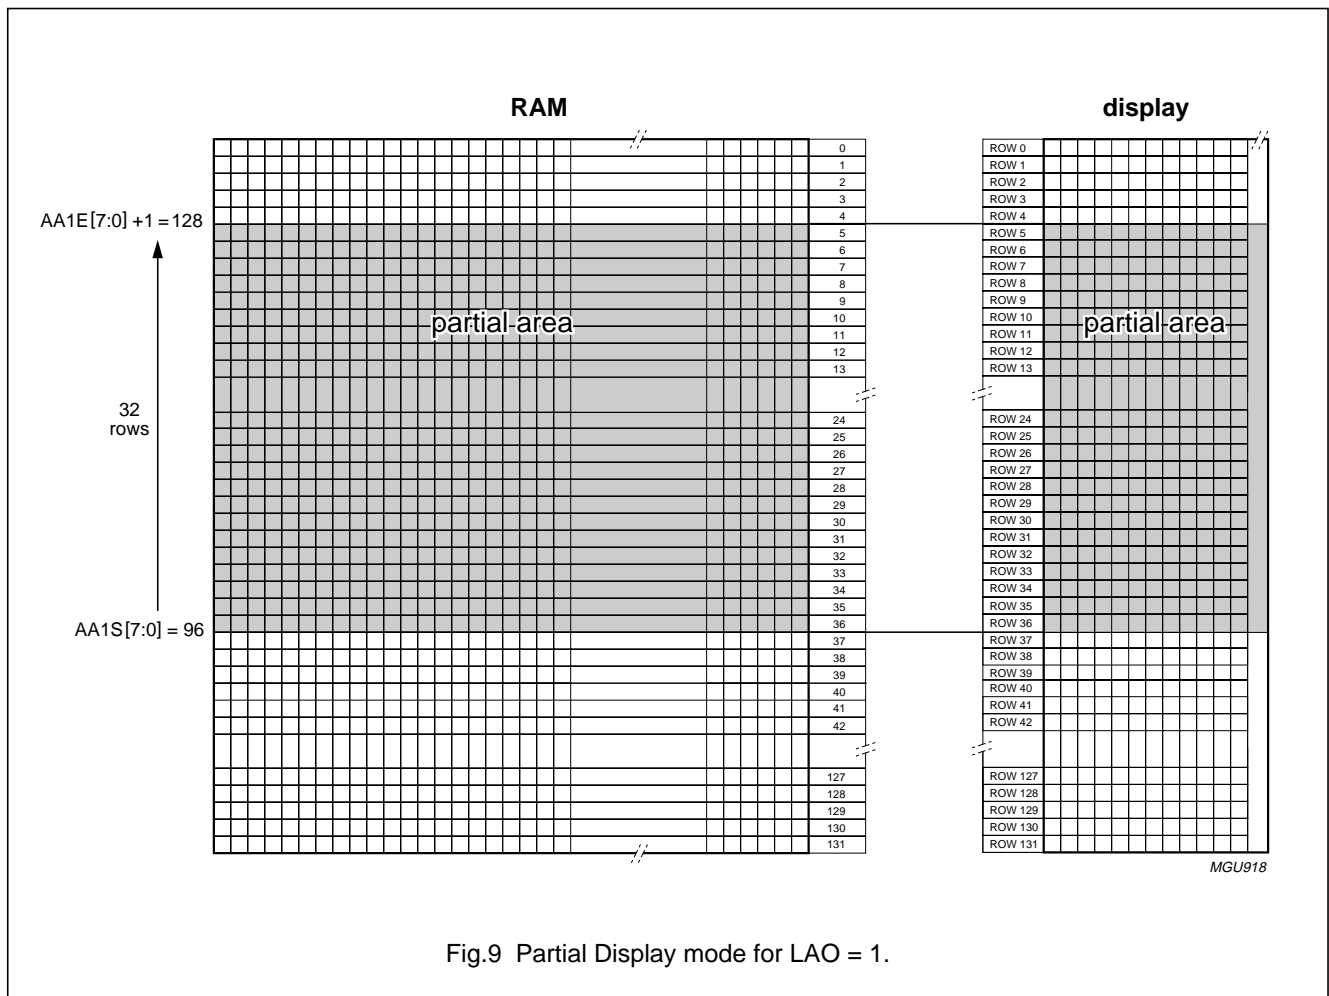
RAM

display

AA1E[7:0] +1 = 128

32 rows

AA1S[7:0] = 96

partial area

partial area

0
1
2
3
4
5
6
7
8
9
10
11
12
13
24
25
26
27
28
29
30
31
32
33
34
35
36
37
38
39
40
41
42
127
128
129
130
131

ROW 0
ROW 1
ROW 2
ROW 3
ROW 4
ROW 5
ROW 6
ROW 7
ROW 8
ROW 9
ROW 10
ROW 11
ROW 12
ROW 13
ROW 24
ROW 25
ROW 26
ROW 27
ROW 28
ROW 29
ROW 30
ROW 31
ROW 32
ROW 33
ROW 34
ROW 35
ROW 36
ROW 37
ROW 38
ROW 39
ROW 40
ROW 41
ROW 42
ROW 127
ROW 128
ROW 129
ROW 130
ROW 131

MGU918

Fig.9 Partial Display mode for LAO = 1.